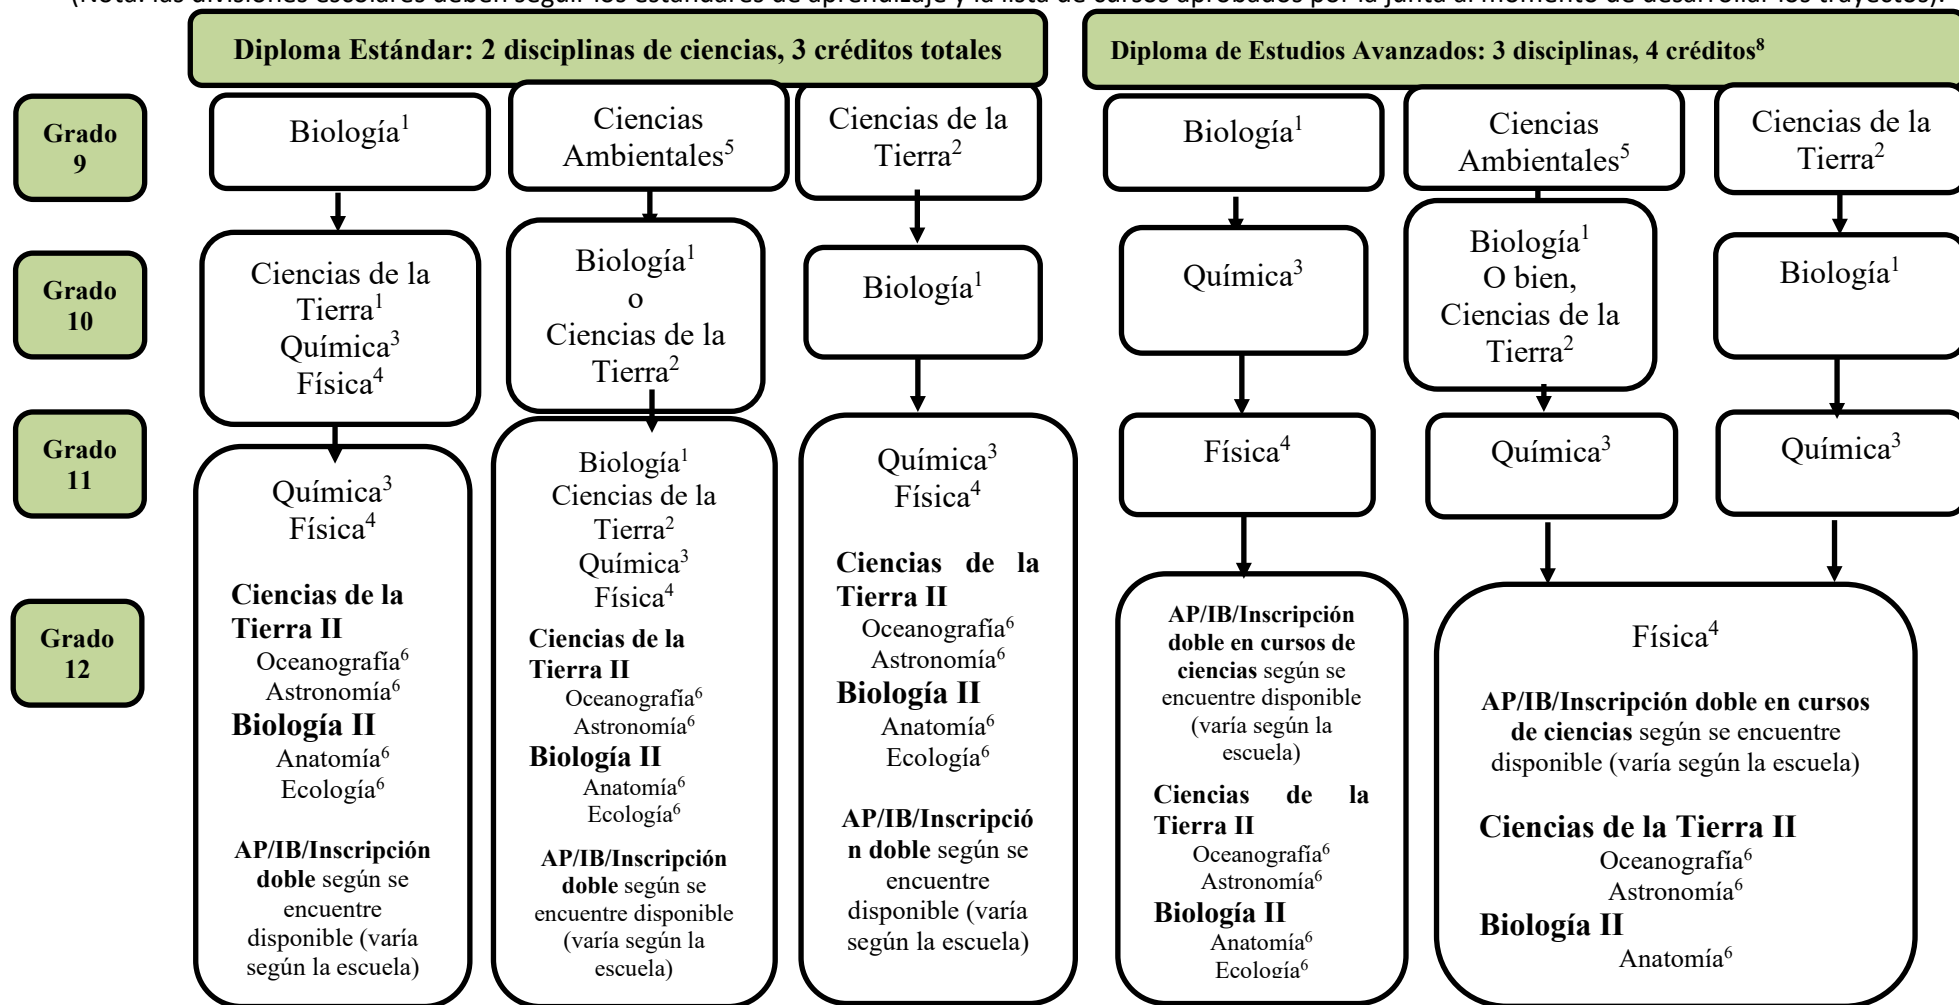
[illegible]

Diploma Estándar: 2 disciplinas de ciencias, 3 créditos totales

Diploma de Estudios Avanzados: 3 disciplinas, 4 créditos$^8$

Grado 9

Grado 10

Grado 11

Grado 12

Biología$^1$

Ciencias de la Tierra$^1$
Química$^3$
Física$^4$

Química$^3$
Física$^4$

Ciencias de la Tierra II
Oceanografía$^6$
Astronomía$^6$
Biología II
Anatomía$^6$
Ecología$^6$

AP/IB/Inscripción doble según se encuentre disponible (varía según la escuela)

Ciencias Ambientales$^5$

Biología$^1$
o
Ciencias de la Tierra$^2$

Biología$^1$
Ciencias de la Tierra$^2$
Química$^3$
Física$^4$

Ciencias de la Tierra II
Oceanografía$^6$
Astronomía$^6$
Biología II
Anatomía$^6$
Ecología$^6$

AP/IB/Inscripción doble según se encuentre disponible (varía según la escuela)

Ciencias de la Tierra$^2$

Biología$^1$

Química$^3$
Física$^4$

Ciencias de la Tierra II
Oceanografía$^6$
Astronomía$^6$
Biología II
Anatomía$^6$
Ecología$^6$

AP/IB/Inscripción doble según se encuentre disponible (varía según la escuela)

Biología$^1$

Química$^3$

Física$^4$

AP/IB/Inscripción doble en cursos de ciencias según se encuentre disponible (varía según la escuela)

Ciencias de la Tierra II
Oceanografía$^6$
Astronomía$^6$
Biología II
Anatomía$^6$
Ecología$^6$

Ciencias Ambientales$^5$

Biología$^1$
O bien,
Ciencias de la Tierra$^2$

Química$^3$

Ciencias de la Tierra$^2$

Biología$^1$

Química$^3$

Física$^4$

AP/IB/Inscripción doble en cursos de ciencias según se encuentre disponible (varía según la escuela)

Ciencias de la Tierra II
Oceanografía$^6$
Astronomía$^6$
Biología II
Anatomía$^6$